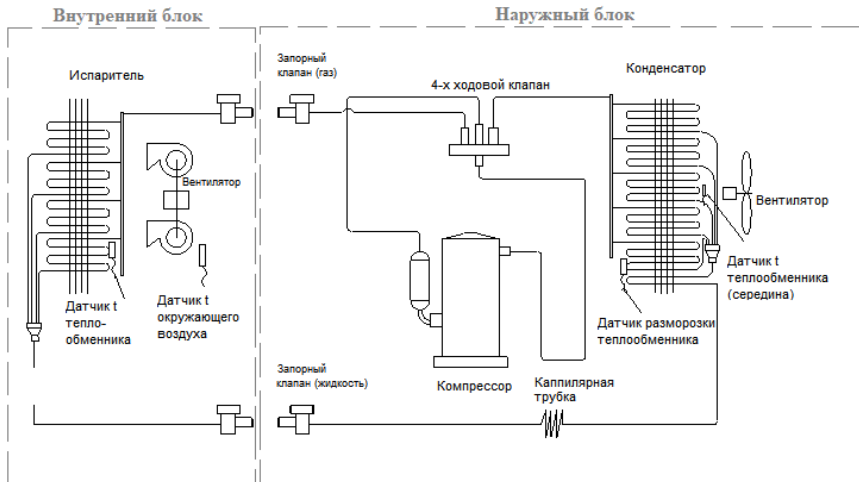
Внутренний блок

Наружный блок

Испаритель

Вентилятор

Датчик t тепло-обменника

Датчик t окружающего воздуха

Запорный клапан (газ)

4-х ходовой клапан

Конденсатор

Вентилятор

Датчик t теплообменника (середина)

Датчик разморозки теплообменника

Запорный клапан (жидкость)

Компрессор

Каппилярная трубка